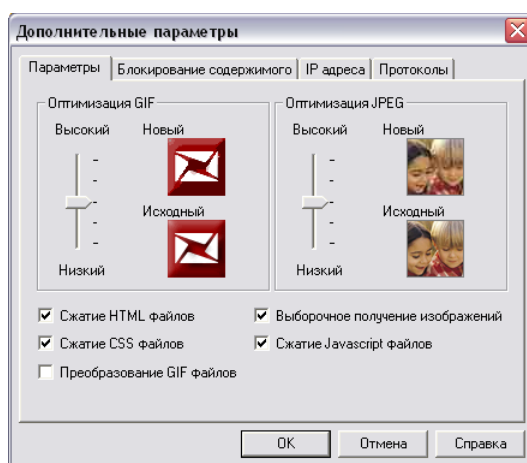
Дополнительные параметры

Параметры | Блокирование содержимого | IP адреса | Протоколы

Оптимизация GIF
Высокий
Новый
Исходный
Низкий

Оптимизация JPEG
Высокий
Новый
Исходный
Низкий

Сжатие HTML файлов
Сжатие CSS файлов
Преобразование GIF файлов
Выборочное получение изображений
Сжатие Javascript файлов

OK
Отмена
Справка